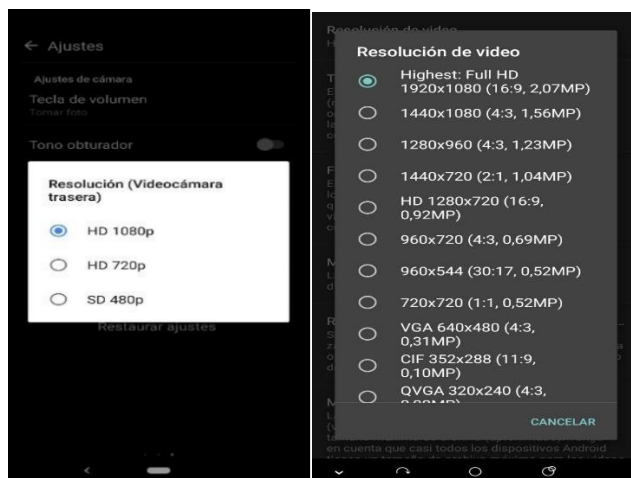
← Ajustes

Ajustes de cámara

Tecla de volumen

Tomar foto

Tono obturador

Resolución (Videocámara trasera)

HD 1080p

HD 720p

SD 480p

Restaurar ajustes

Resolución de video

Resolución de video

Highest: Full HD 1920x1080 (16:9, 2,07MP)

1440x1080 (4:3, 1,56MP)

1280x960 (4:3, 1,23MP)

1440x720 (2:1, 1,04MP)

HD 1280x720 (16:9, 0,92MP)

960x720 (4:3, 0,69MP)

960x544 (30:17, 0,52MP)

720x720 (1:1, 0,52MP)

VGA 640x480 (4:3, 0,31MP)

CIF 352x288 (11:9, 0,10MP)

QVGA 320x240 (4:3, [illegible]

CANCELAR

en cuenta que casi todos los dispositivos Android